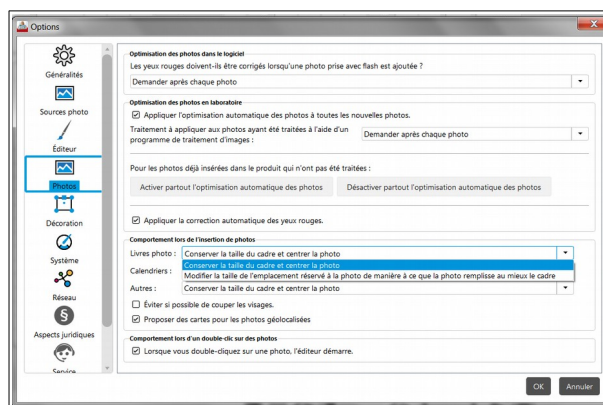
Options

Généralités
Sources photo
Éditeur
Photos
Décoration
Système
Réseau
Aspects juridiques
Service

Optimisation des photos dans le logiciel
Les yeux rouges doivent-ils être corrigés lorsqu'une photo prise avec flash est ajoutée ?
Demander après chaque photo

Optimisation des photos en laboratoire
☑ Appliquer l'optimisation automatique des photos à toutes les nouvelles photos.
Traitement à appliquer aux photos ayant été traitées à l'aide d'un programme de traitement d'images :
Demander après chaque photo

Pour les photos déjà insérées dans le produit qui n'ont pas été traitées :
Activer partout l'optimisation automatique des photos
Désactiver partout l'optimisation automatique des photos

☑ Appliquer la correction automatique des yeux rouges.

Comportement lors de l'insertion de photos
Livres photo : Conserver la taille du cadre et centrer la photo
Calendriers : Conserver la taille du cadre et centrer la photo
Modifier la taille de l'emplacement réservé à la photo de manière à ce que la photo remplisse au mieux le cadre
Autres : Conserver la taille du cadre et centrer la photo
☐ Éviter si possible de couper les visages.
☑ Proposer des cartes pour les photos géolocalisées

Comportement lors d'un double-clic sur des photos
☑ Lorsque vous double-cliquez sur une photo, l'éditeur démarre.

OK
Annuler